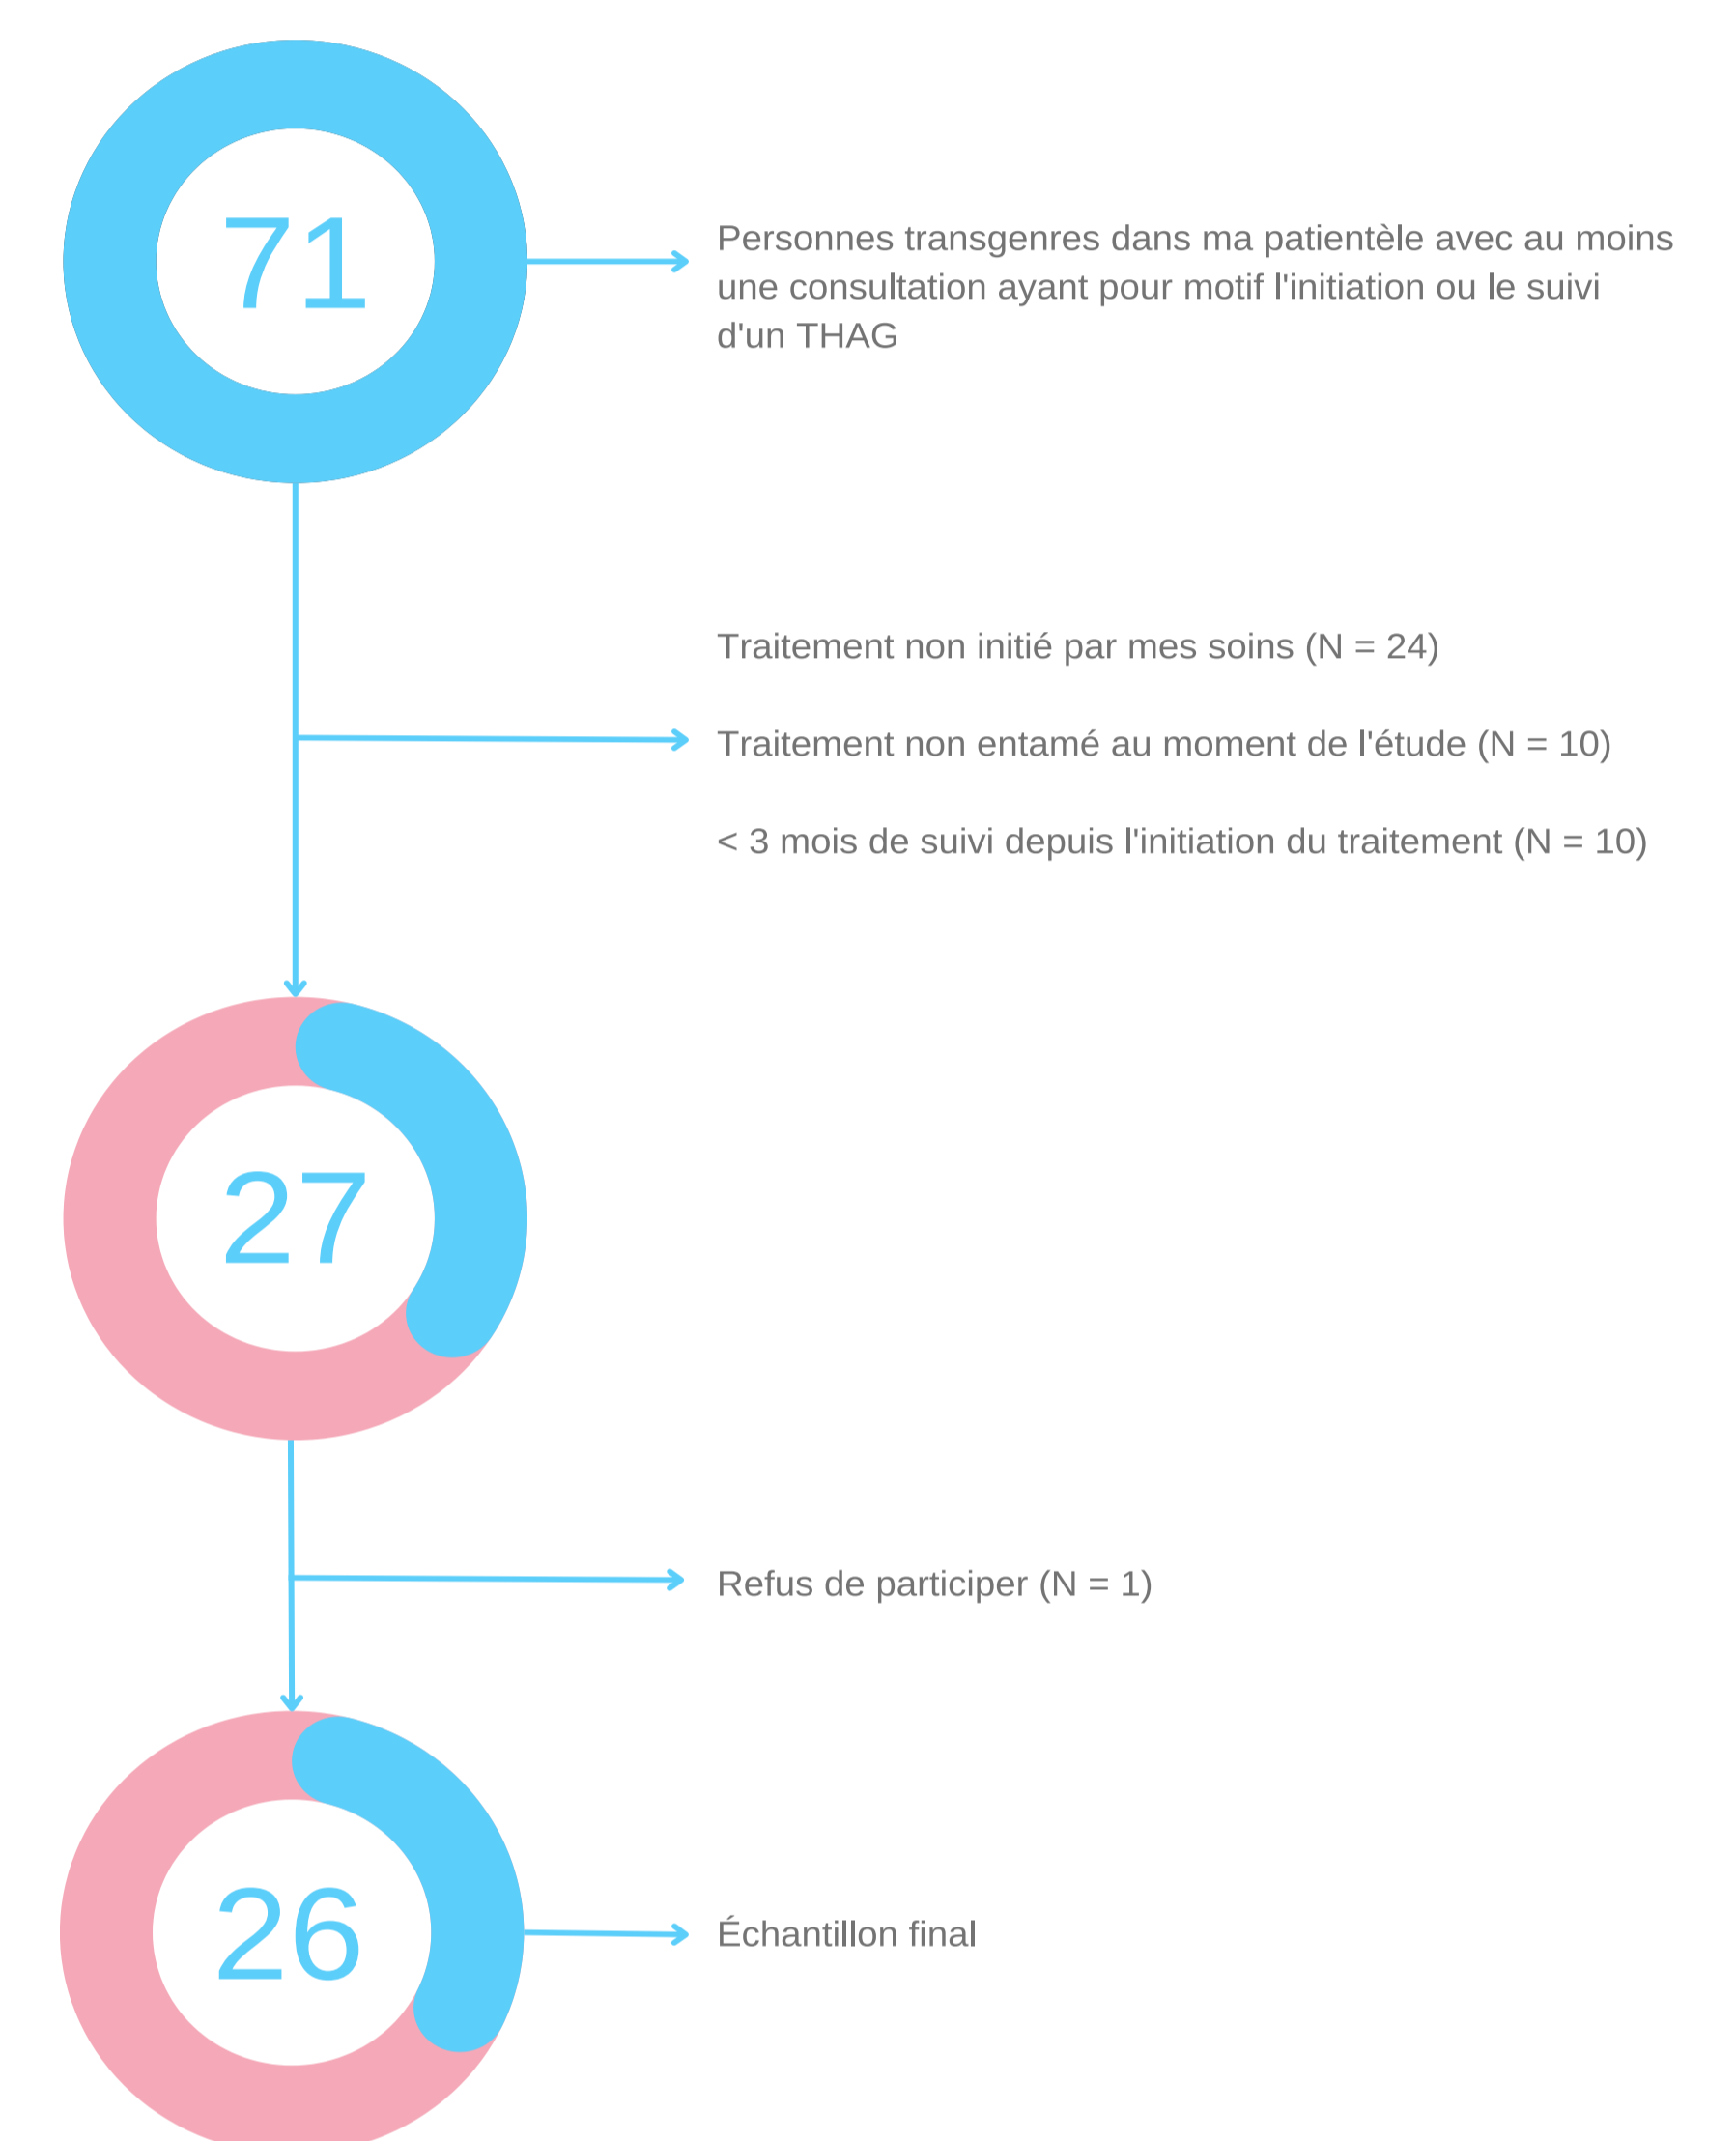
71

Personnes transgenres dans ma patientèle avec au moins une consultation ayant pour motif l'initiation ou le suivi d'un THAG

Traitement non initié par mes soins (N = 24)

Traitement non entamé au moment de l'étude (N = 10)

< 3 mois de suivi depuis l'initiation du traitement (N = 10)

27

Refus de participer (N = 1)

26

Échantillon final